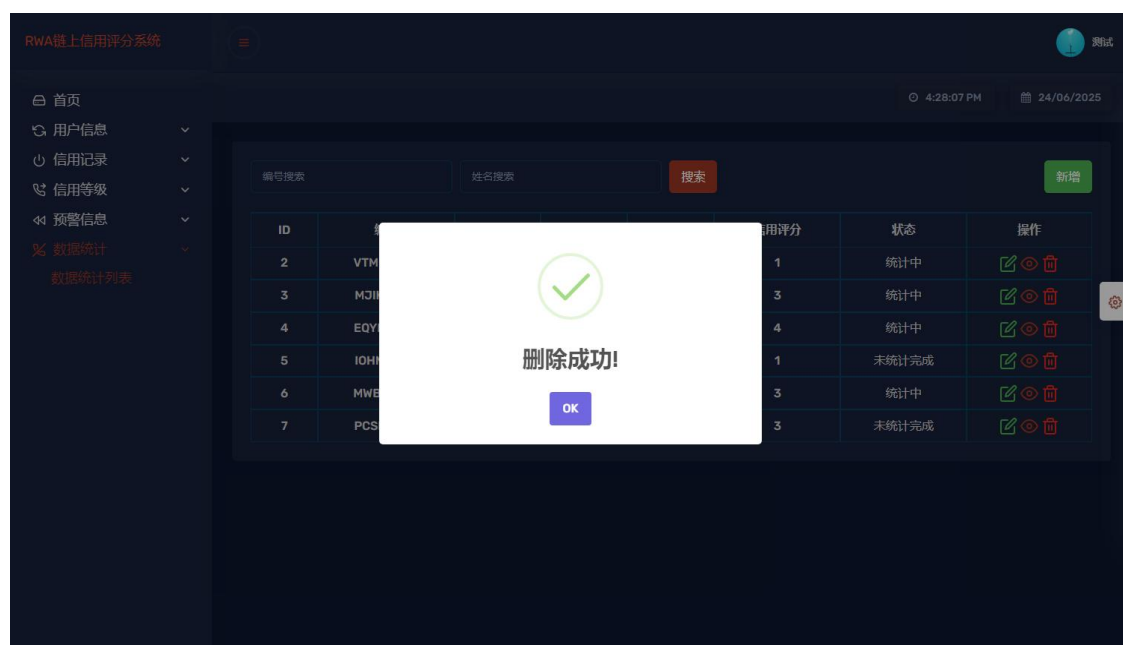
RWA链上信用评分系统

测试

首页
用户信息
信用记录
信用等级
预警信息
数据统计
数据统计列表

4:28:07 PM
24/06/2025

编号搜索
姓名搜索
搜索
新增

| ID | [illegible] | | | | 用评分 | 状态 | 操作 |
|---|---|---|---|---|---|---|---|
| 2 | VTM | | | | 1 | 统计中 | |
| 3 | MJI | | | | 3 | 统计中 | |
| 4 | EQY | | | | 4 | 统计中 | |
| 5 | IOH | | | | 1 | 未统计完成 | |
| 6 | MWB | | | | 3 | 统计中 | |
| 7 | PCS | | | | 3 | 未统计完成 | |

删除成功!

OK